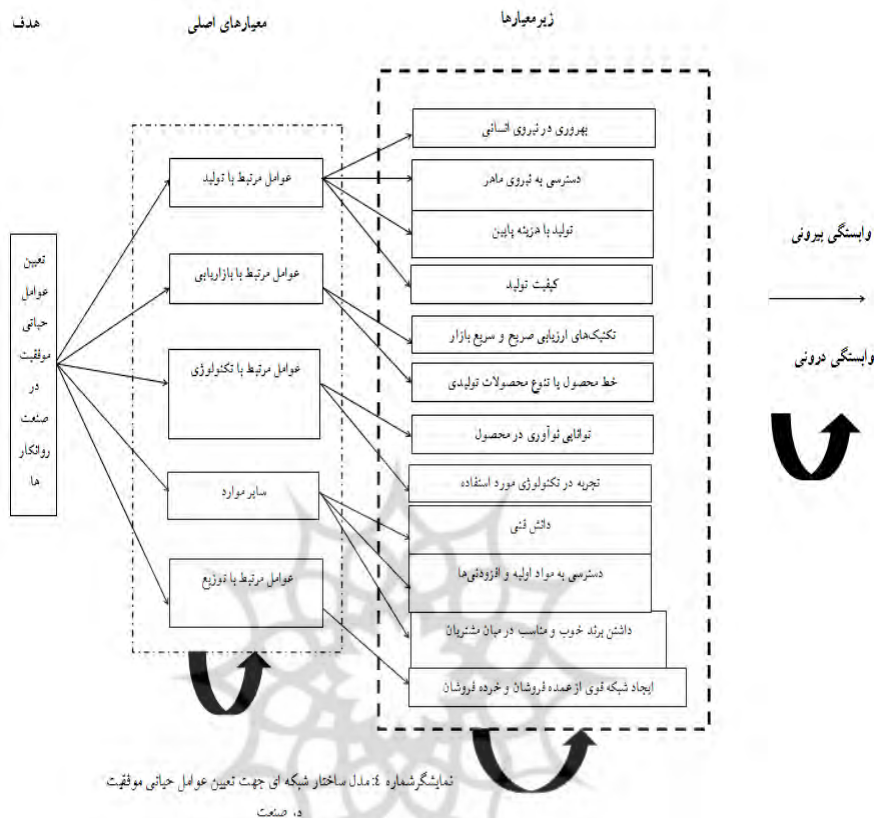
هدف

معیارهای اصلی

زیرمعیارها

تعیین عوامل حیاتی موفقیت در صنعت روانکار ها

عوامل مرتبط با تولید

عوامل مرتبط با بازاریابی

عوامل مرتبط با تکنولوژی

سایر موارد

عوامل مرتبط با توزیع

بهرووری در نیروی انسانی

دسترسی به نیروی ماهر

تولید با هزینه پایین

کیفیت تولید

تکنیک‌های ارزیابی صریح و سریع بازار

خط محصول یا تنوع محصولات تولیدی

توانایی نوآوری در محصول

تجربه در تکنولوژی مورد استفاده

دانش فنی

دسترسی به مواد اولیه و افزودنی‌ها

داشتن برند خوب و مناسب در میان مشتریان

ایجاد شبکه قوی از عمده فروشان و خرده فروشان

وابستگی بیرونی

وابستگی درونی

نمایشگرشماره ٤: مدل ساختار شبکه ای جهت تعیین عوامل حیاتی موفقیت در صنعت